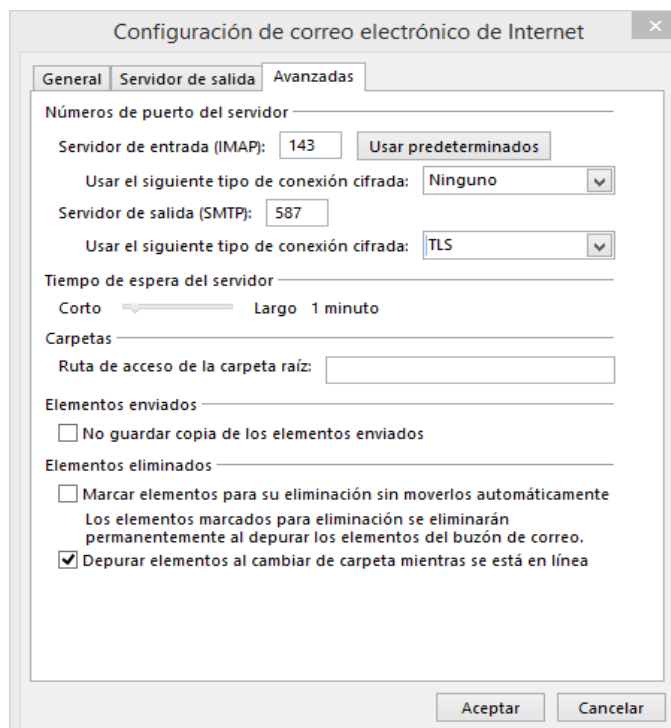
Configuración de correo electrónico de Internet

General | Servidor de salida | Avanzadas

Números de puerto del servidor

Servidor de entrada (IMAP): 143 Usar predeterminados

Usar el siguiente tipo de conexión cifrada: Ninguno

Servidor de salida (SMTP): 587

Usar el siguiente tipo de conexión cifrada: TLS

Tiempo de espera del servidor

Corto Largo 1 minuto

Carpetas

Ruta de acceso de la carpeta raíz:

Elementos enviados

No guardar copia de los elementos enviados

Elementos eliminados

Marcar elementos para su eliminación sin moverlos automáticamente

Los elementos marcados para eliminación se eliminarán permanentemente al depurar los elementos del buzón de correo.

Depurar elementos al cambiar de carpeta mientras se está en línea

Aceptar Cancelar